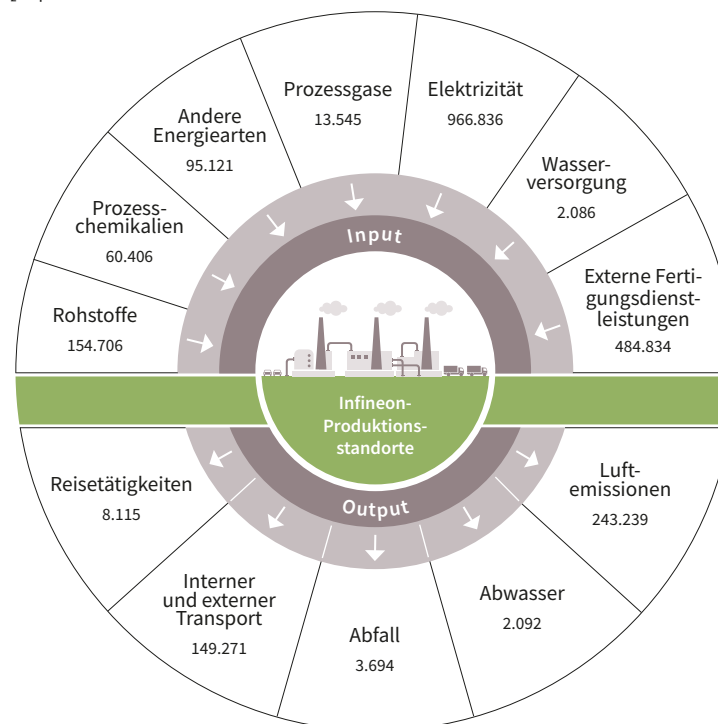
Prozessgase
13.545

Elektrizität
966.836

Wasserversorgung
2.086

Externe Fertigungsdienstleistungen
484.834

Andere Energiearten
95.121

Prozesschemikalien
60.406

Rohstoffe
154.706

Input

Infineon-Produktionsstandorte

Output

Reisetätigkeiten
8.115

Luftemissionen
243.239

Interner und externer Transport
149.271

Abfall
3.694

Abwasser
2.092